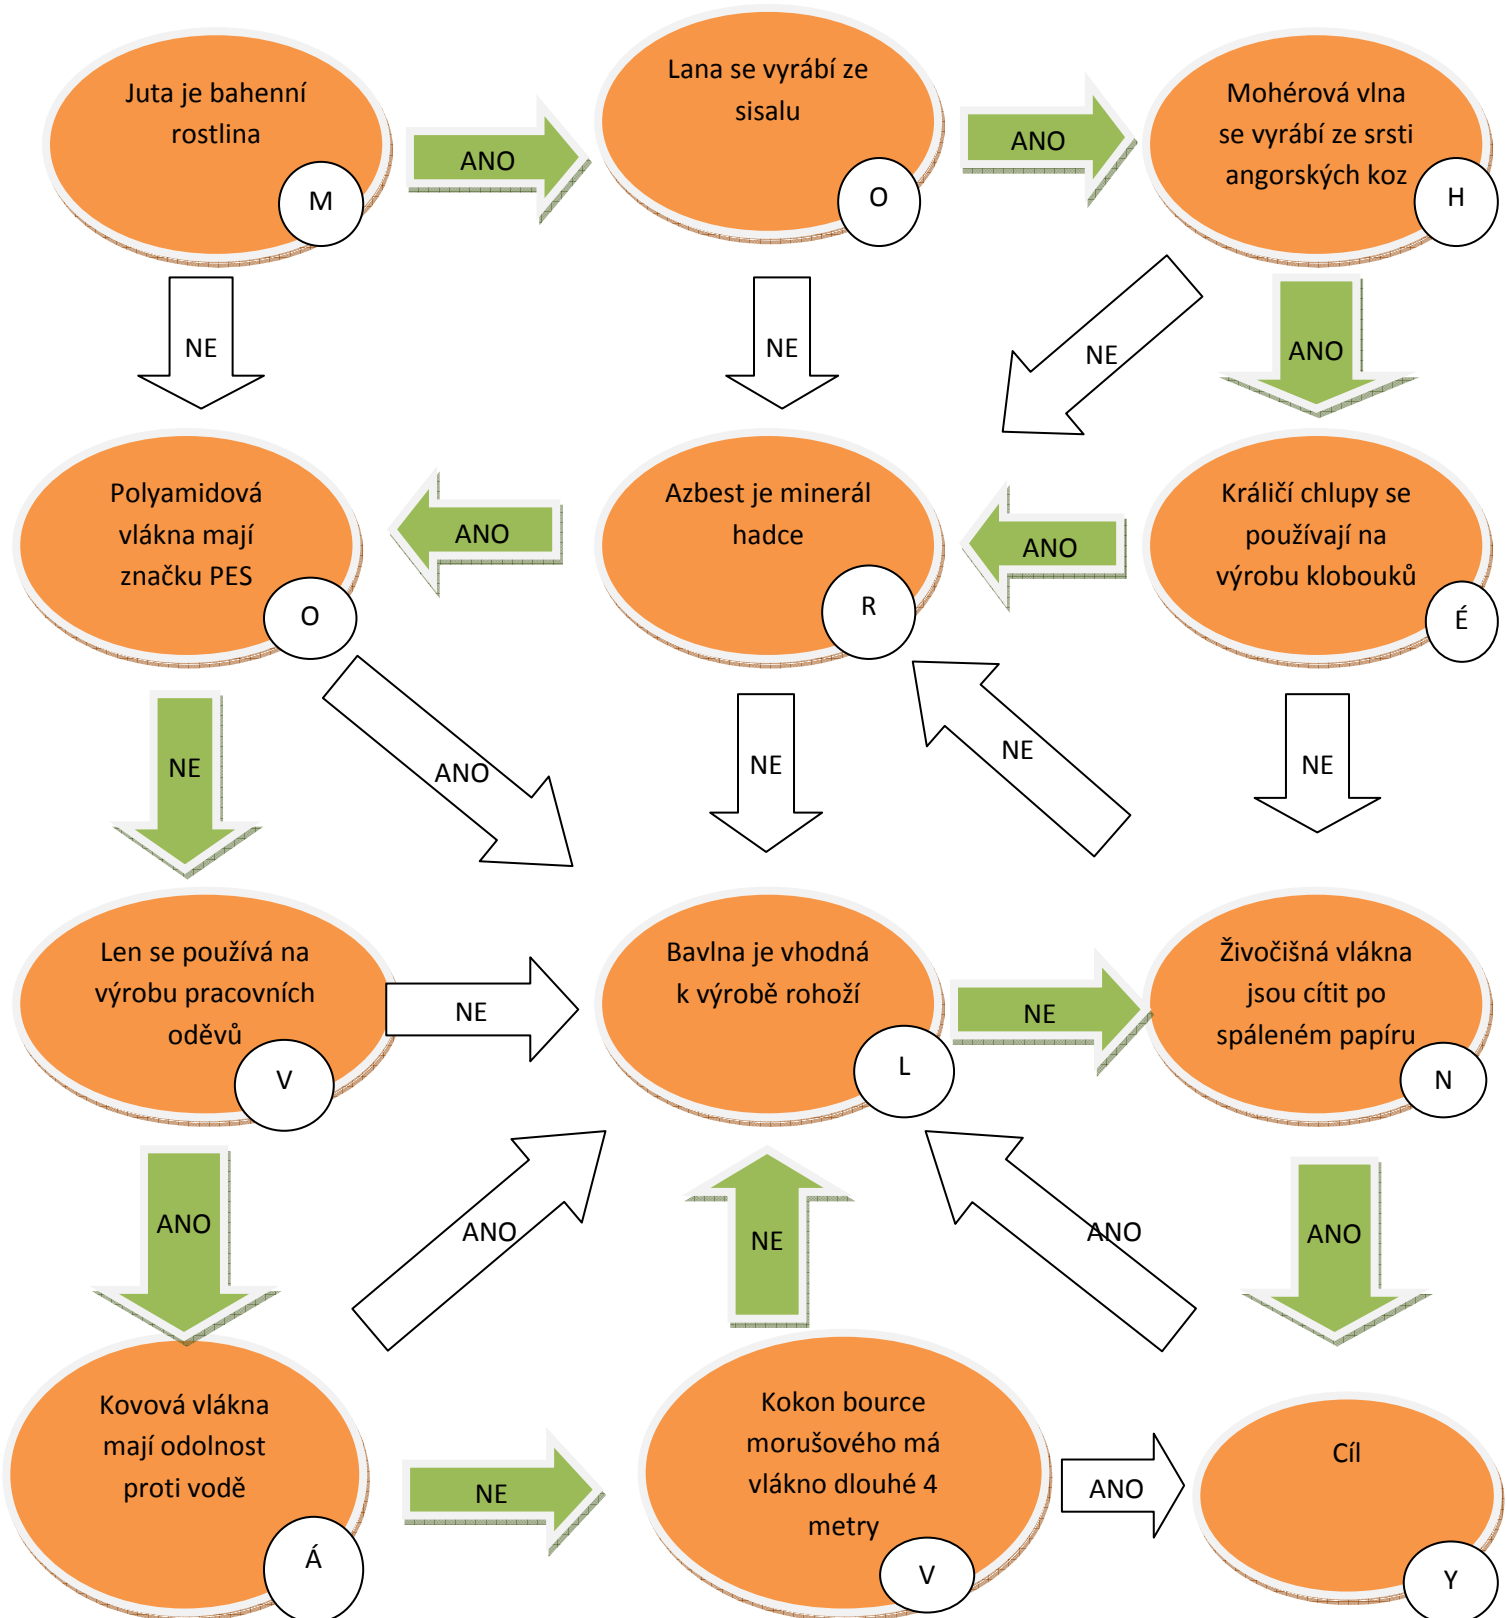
Juta je bahenní rostlina
M

ANO

Lana se vyrábí ze sisalu
O

ANO

Mohérová vlna se vyrábí ze srsti angorských koz
H

NE

NE

NE

ANO

Polyamidová vlákna mají značku PES
O

ANO

Azbest je minerál hadce
R

ANO

Králičí chlupy se používají na výrobu klobouků
É

NE

ANO

NE

NE

NE

Len se používá na výrobu pracovních oděvů
V

NE

Bavlna je vhodná k výrobě rohoží
L

NE

Živočišná vlákna jsou cítit po spáleném papíru
N

ANO

ANO

NE

ANO

ANO

Kovová vlákna mají odolnost proti vodě
Á

NE

Kokon bource morušového má vlákno dlouhé 4 metry
V

ANO

Cíl
Y